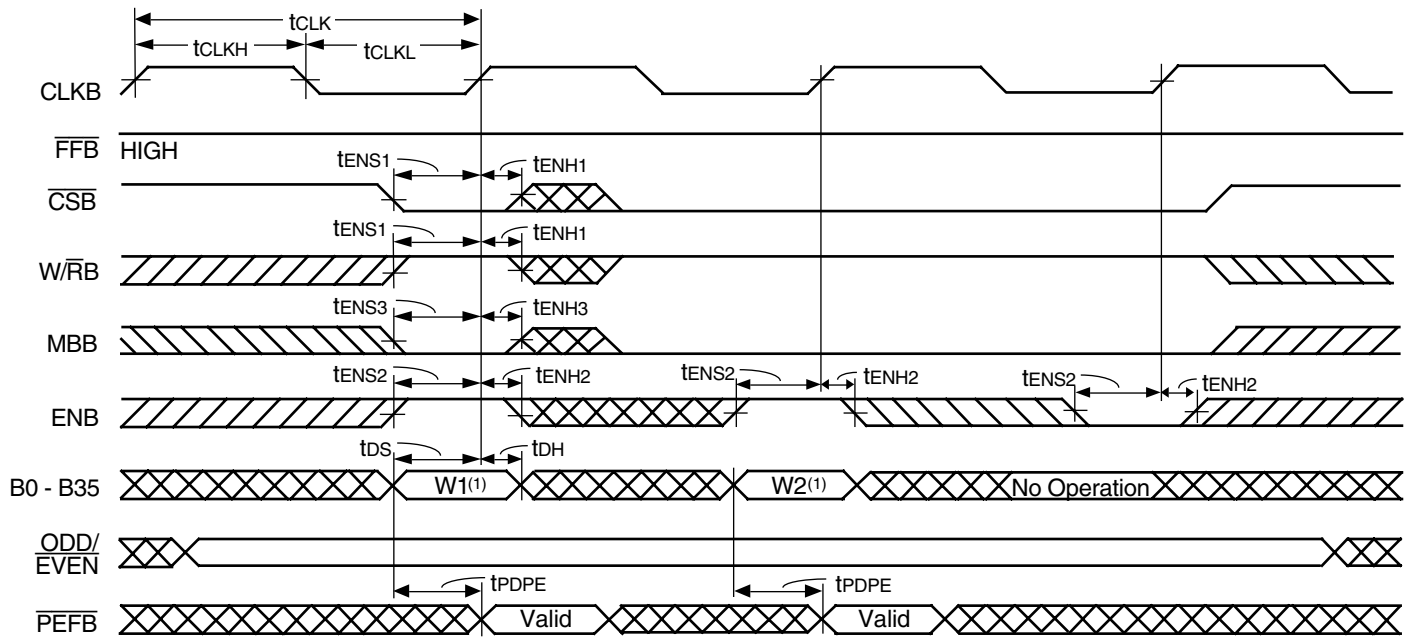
$t_{CLK}$
$t_{CLKH}$
$t_{CLKL}$
CLKB
$\overline{FFB}$ HIGH
$t_{ENS1}$
$t_{ENH1}$
$\overline{CSB}$
$t_{ENS1}$
$t_{ENH1}$
W/$\overline{R}$B
$t_{ENS3}$
$t_{ENH3}$
MBB
$t_{ENS2}$
$t_{ENH2}$
$t_{ENS2}$
$t_{ENH2}$
$t_{ENS2}$
$t_{ENH2}$
ENB
$t_{DS}$
$t_{DH}$
B0 - B35
W1$^{(1)}$
W2$^{(1)}$
No Operation
$\overline{ODD}$/ $\overline{EVEN}$
$t_{PDPE}$
$t_{PDPE}$
$\overline{PEFB}$
Valid
Valid